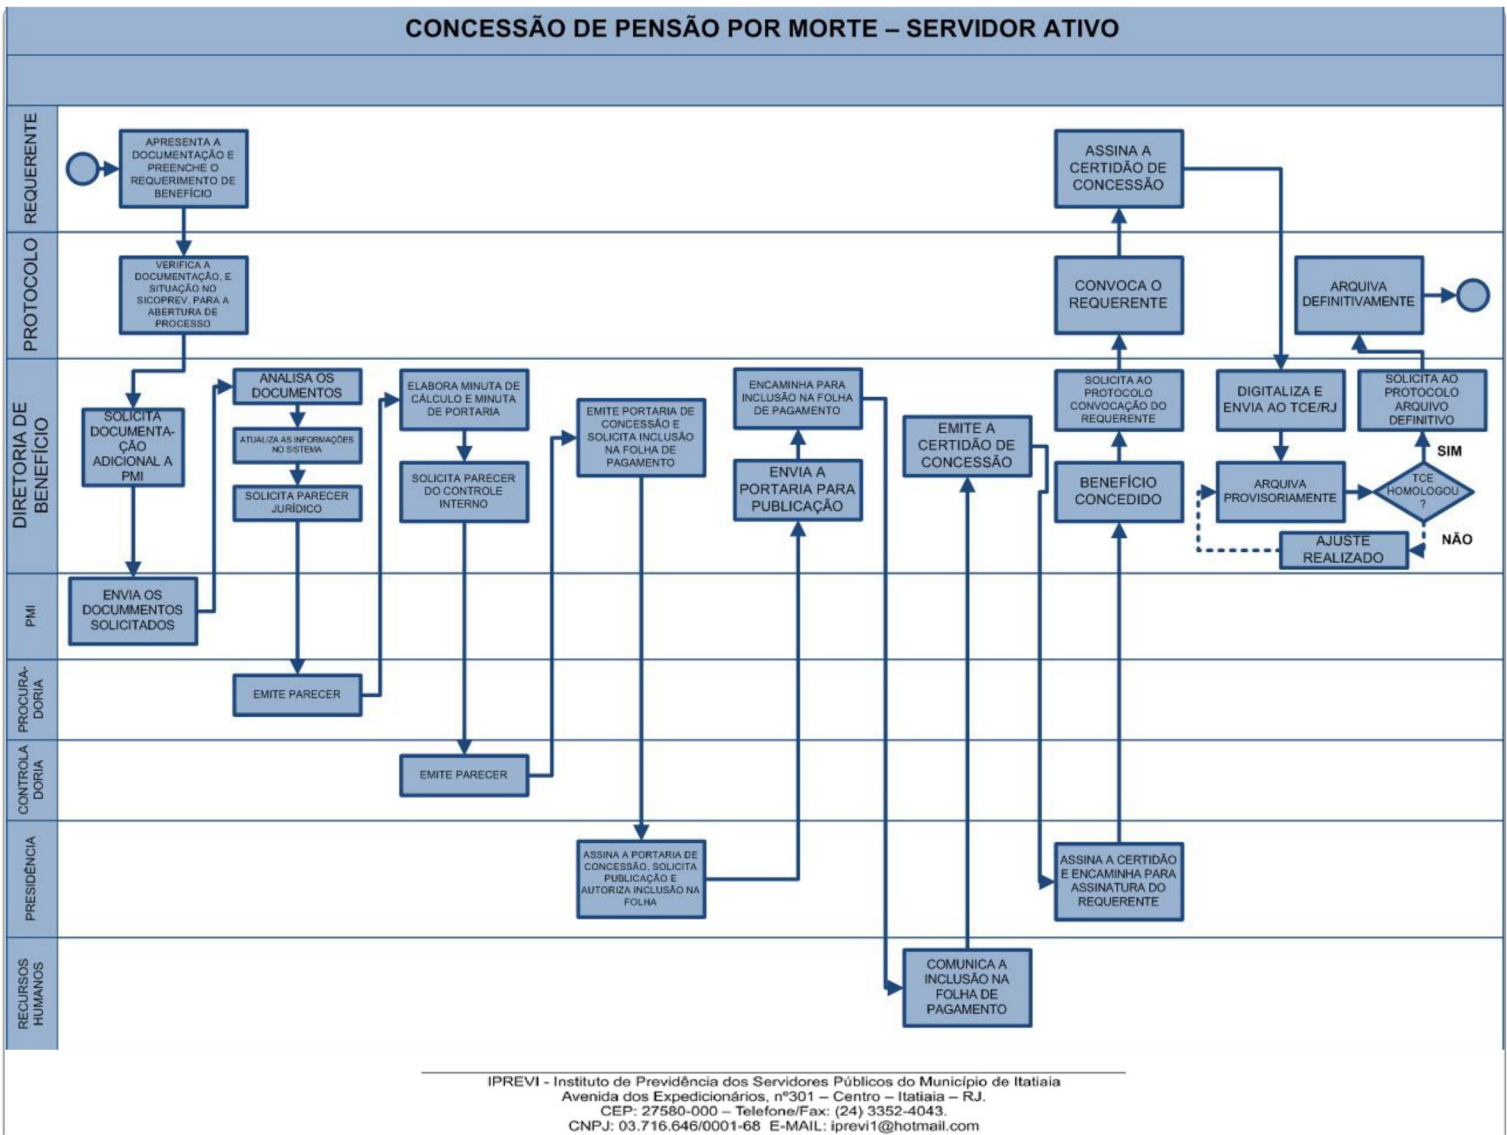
CONCESSÃO DE PENSÃO POR MORTE – SERVIDOR ATIVO

REQUERENTE

APRESENTA A DOCUMENTAÇÃO E PREENCHE O REQUERIMENTO DE BENEFÍCIO

ASSINA A CERTIDÃO DE CONCESSÃO

PROTOCOLO

VERIFICA A DOCUMENTAÇÃO, E SITUAÇÃO NO SICOPREV, PARA A ABERTURA DE PROCESSO

CONVOCA O REQUERENTE

ARQUIVA DEFINITIVAMENTE

DIRETORIA DE BENEFÍCIO

SOLICITA DOCUMENTAÇÃO ADICIONAL A PMI

ANALISA OS DOCUMENTOS

ATUALIZA AS INFORMAÇÕES NO SISTEMA

SOLICITA PARECER JURÍDICO

ELABORA MINUTA DE CÁLCULO E MINUTA DE PORTARIA

SOLICITA PARECER DO CONTROLE INTERNO

EMITE PORTARIA DE CONCESSÃO E SOLICITA INCLUSÃO NA FOLHA DE PAGAMENTO

ENCAMINHA PARA INCLUSÃO NA FOLHA DE PAGAMENTO

ENVIA A PORTARIA PARA PUBLICAÇÃO

EMITE A CERTIDÃO DE CONCESSÃO

SOLICITA AO PROTOCOLO CONVOCAÇÃO DO REQUERENTE

BENEFÍCIO CONCEDIDO

DIGITALIZA E ENVIA AO TCE/RJ

ARQUIVA PROVISORIAMENTE

SOLICITA AO PROTOCOLO ARQUIVO DEFINITIVO

SIM

TCE HOMOLOGOU ?

NÃO

AJUSTE REALIZADO

PMI

ENVIA OS DOCUMMENTOS SOLICITADOS

PROCURADORIA

EMITE PARECER

CONTROLADORIA

EMITE PARECER

PRESIDÊNCIA

ASSINA A PORTARIA DE CONCESSÃO, SOLICITA PUBLICAÇÃO E AUTORIZA INCLUSÃO NA FOLHA

ASSINA A CERTIDÃO E ENCAMINHA PARA ASSINATURA DO REQUERENTE

RECURSOS HUMANOS

COMUNICA A INCLUSÃO NA FOLHA DE PAGAMENTO

IPREVI - Instituto de Previdência dos Servidores Públicos do Município de Itatiaia
Avenida dos Expedicionários, nº301 – Centro – Itatiaia – RJ.
CEP: 27580-000 – Telefone/Fax: (24) 3352-4043.
CNPJ: 03.716.646/0001-68 E-MAIL: iprevi1@hotmail.com